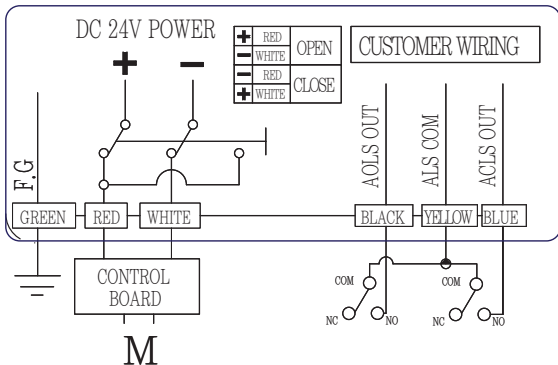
DC 24V POWER

| + | RED | OPEN |
|---|---|---|
| − | WHITE | |
| − | RED | CLOSE |
| + | WHITE | |

CUSTOMER WIRING

+ −

F.G

AOLS OUT

ALS COM

ACLS OUT

GREEN RED WHITE BLACK YELLOW BLUE

CONTROL BOARD

M

COM COM

NC NO NC NO